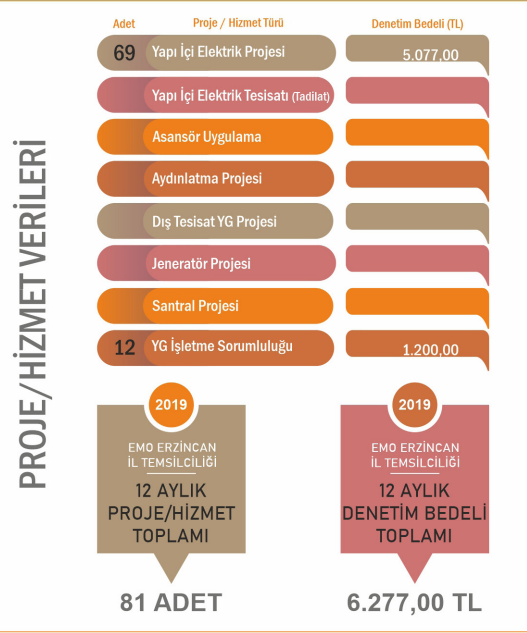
PROJE/HİZMET VERİLERİ

| Adet | Proje / Hizmet Türü | Denetim Bedeli (TL) |
|---|---|---|
| 69 | Yapı İçi Elektrik Projesi | 5.077,00 |
| | Yapı İçi Elektrik Tesisatı (Tadilat) | |
| | Asansör Uygulama | |
| | Aydınlatma Projesi | |
| | Dış Tesisat YG Projesi | |
| | Jeneratör Projesi | |
| | Santral Projesi | |
| 12 | YG İşletme Sorumluluğu | 1.200,00 |

2019
EMO ERZİNCAN İL TEMSİLCİLİĞİ
12 AYLIK PROJE/HİZMET TOPLAMI
81 ADET

2019
EMO ERZİNCAN İL TEMSİLCİLİĞİ
12 AYLIK DENETİM BEDELİ TOPLAMI
6.277,00 TL